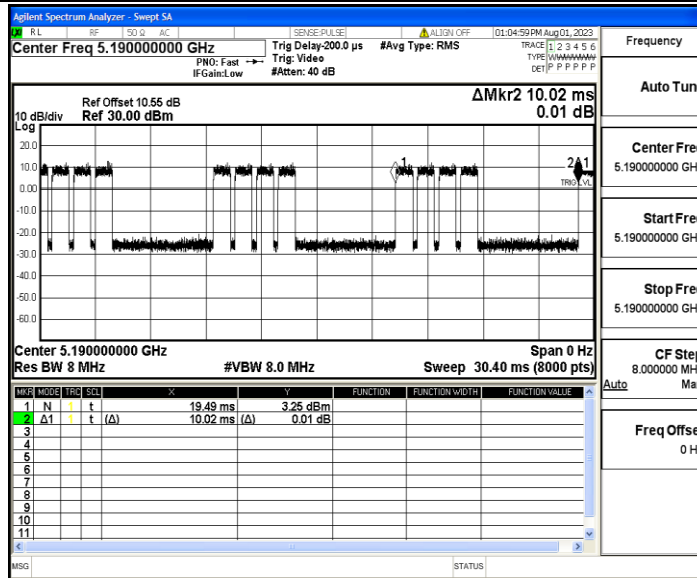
Agilent Spectrum Analyzer - Swept SA

RL RF 50 Ω AC SENSE:PULSE ALIGN OFF 01:04:59 PM Aug 01, 2023

Center Freq 5.190000000 GHz
PNO: Fast
IFGain:Low
Trig Delay-200.0 µs
Trig: Video
#Atten: 40 dB
#Avg Type: RMS
TRACE 1 2 3 4 5 6
TYPE WWWWWW
DET P P P P P P

Frequency

10 dB/div
Log
Ref Offset 10.55 dB
Ref 30.00 dBm
ΔMkr2 10.02 ms
0.01 dB

20.0
10.0
0.00
-10.0
-20.0
-30.0
-40.0
-50.0
-60.0

1
2Δ1
TRIG LVL

Center 5.190000000 GHz
Res BW 8 MHz
#VBW 8.0 MHz
Span 0 Hz
Sweep 30.40 ms (8000 pts)

| MKR | MODE | TRC | SCL | X | Y | FUNCTION | FUNCTION WIDTH | FUNCTION VALUE |
|---|---|---|---|---|---|---|---|---|
| 1 | N | 1 | t | 19.49 ms | 3.25 dBm | | | |
| 2 | Δ1 | 1 | t (Δ) | 10.02 ms (Δ) | 0.01 dB | | | |
| 3 | | | | | | | | |
| 4 | | | | | | | | |
| 5 | | | | | | | | |
| 6 | | | | | | | | |
| 7 | | | | | | | | |
| 8 | | | | | | | | |
| 9 | | | | | | | | |
| 10 | | | | | | | | |
| 11 | | | | | | | | |

Auto Tun

Center Fre
5.190000000 GH

Start Fre
5.190000000 GH

Stop Fre
5.190000000 GH

CF Ste
8.000000 MH
Auto Ma

Freq Offs
0 H

MSG
STATUS